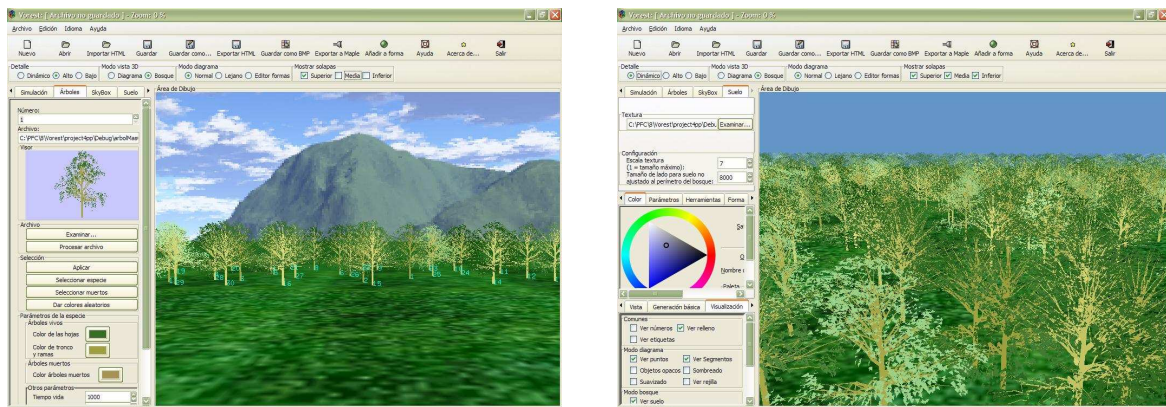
Vforest - [ Archivo no guardado ] - Zoom: 0 %

Archivo Edición Idioma Ayuda

Nuevo Abrir Importar HTML Guardar Guardar como... Exportar HTML Guardar como BMP Exportar a Maple Añadir a forma Ayuda Acerca de... Salir

Detalle
Dinámico Alto Bajo
Modo vista 3D
Diagrama Bosque
Modo diagrama
Normal Lejano Editor formas
Mostrar solapas
Superior Media Inferior

Simulación Árboles SkyBox Suelo
Área de Dibujo

Número:
1
Archivo:
C:\PFC\B\Vorest\projectApp\Debug\arbolMae
Visor

Archivo
Examinar...
Procesar archivo

Selección
Aplicar
Seleccionar especie
Seleccionar muertos
Dar colores aleatorios

Parámetros de la especie
Árboles vivos
Color de las hojas
Color de tronco y ramas
Árboles muertos
Color árboles muertos
Otros parámetros
Tiempo vida 1000

Vforest - [ Archivo no guardado ] - Zoom: 0 %

Archivo Edición Idioma Ayuda

Nuevo Abrir Importar HTML Guardar Guardar como... Exportar HTML Guardar como BMP Exportar a Maple Añadir a forma Ayuda Acerca de... Salir

Detalle
Dinámico Alto Bajo
Modo vista 3D
Diagrama Bosque
Modo diagrama
Normal Lejano Editor formas
Mostrar solapas
Superior Media Inferior

Simulación Árboles SkyBox Suelo
Área de Dibujo

Textura
C:\PFC\B\Vorest\projectApp\Debu Examinar...

Configuración
Escala textura (1 = tamaño máximo): 7
Tamaño de lado para suelo no ajustado al perímetro del bosque: 8000

Color Parámetros Herramientas Forma
Sa
Nombre
Paleta

Vista Generación básica Visualización
Comunes
Ver números Ver relleno
Ver etiquetas
Modo diagrama
Ver puntos Ver Segmentos
Objetos opacos Sombreado
Suavizado Ver rejilla
Modo bosque
Ver suelo